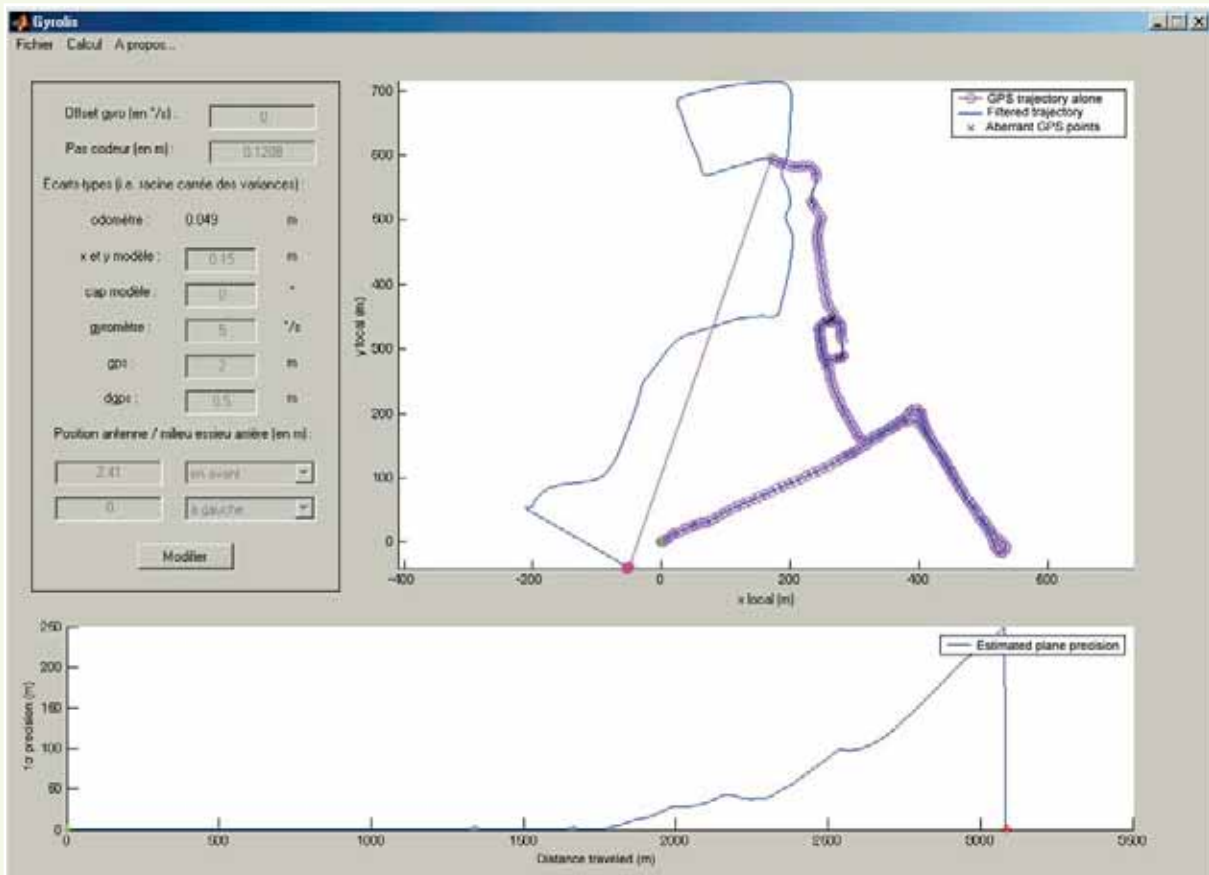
Gyrolis

Fichier Calcul A propos...

Offset gyro (en °/s) : 0

Pas codeur (en m) : 0.1208

Ecarts-types (i.e. racine carrée des variances) :

odomètre : 0.049 m

x et y modèle : 0.15 m

cap modèle : 0 °

gyromètre : 5 °/s

gps : 2 m

dgps : 0.5 m

Position antenne / milieu essieu arrière (en m) :

2.41 en avant

0 à gauche

Modifier

GPS trajectory alone
Filtered trajectory
× Aberrant GPS points

700
600
500
400
300
200
100
0
y local (m)
-400 -200 0 200 400 600
x local (m)

Estimated plane precision

250
200
150
100
50
0
1σ precision (m)
0 500 1000 1500 2000 2500 3000 3500
Distance traveled (m)